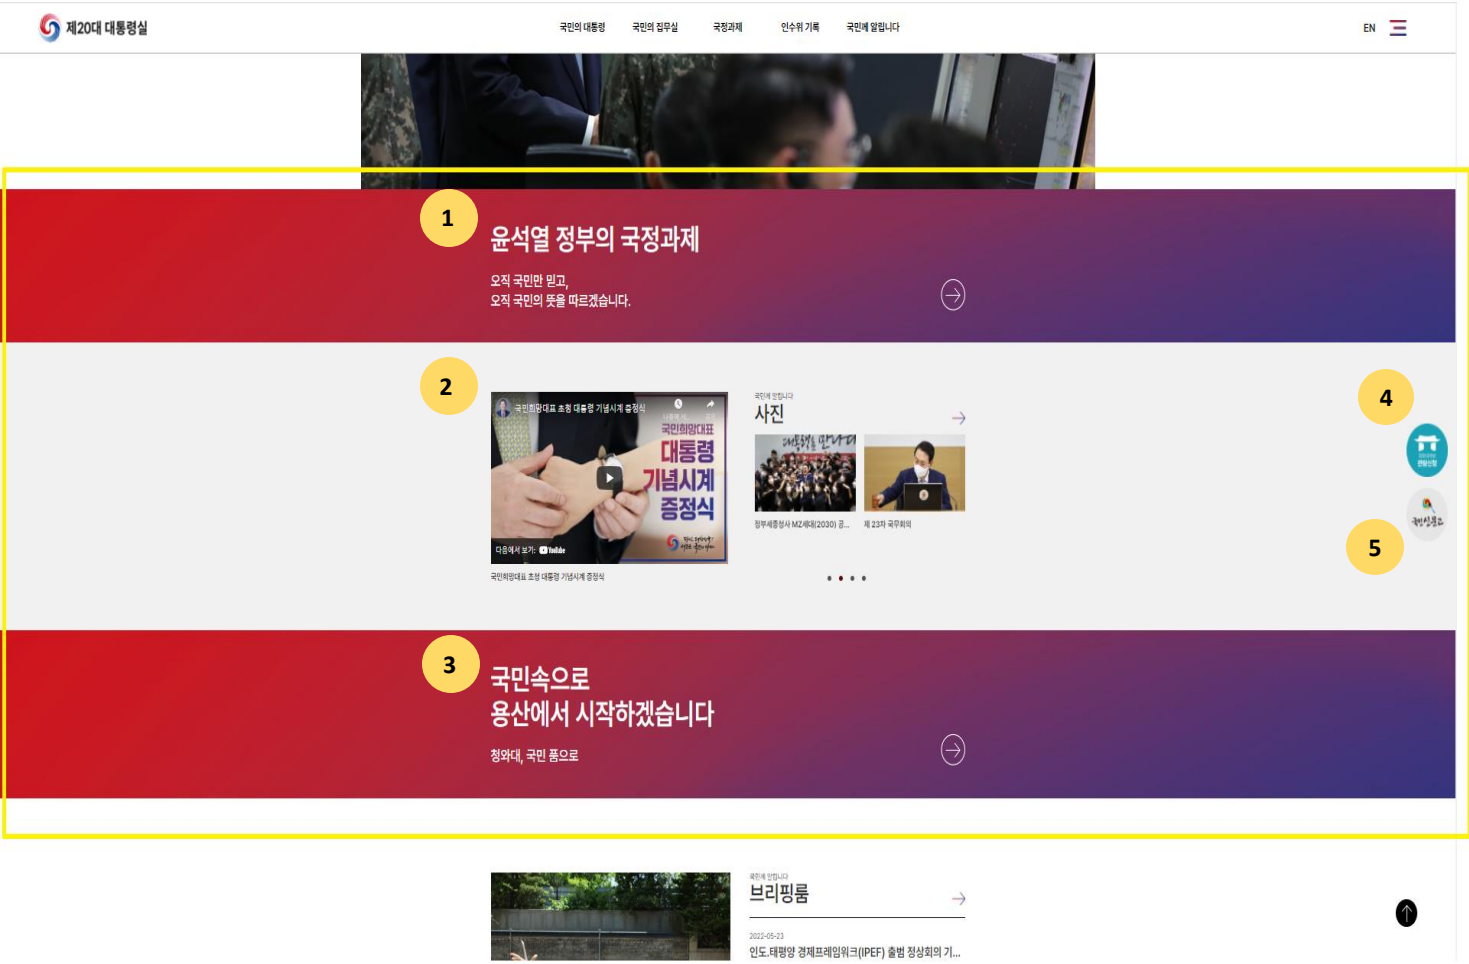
제20대 대통령실

국민의 대통령 국민의 집무실 국정과제 인수위 기록 국민께 알립니다

EN

1

윤석열 정부의 국정과제

오직 국민만 믿고,
오직 국민의 뜻을 따르겠습니다.

2

국민희망대표 초청 대통령 기념시계 증정식

국민희망대표
대통령
기념시계
증정식

다음에서 보기: YouTube

국민희망대표 초청 대통령 기념시계 증정식

국민께 알립니다
사진

정부세종청사 MZ세대(2030) 공...

제 23차 국무회의

4

5

3

국민속으로
용산에서 시작하겠습니다

청와대, 국민 품으로

국민께 알립니다
브리핑룸

2022-05-23
인도.태평양 경제프레임워크(IPEF) 출범 정상회의 기...